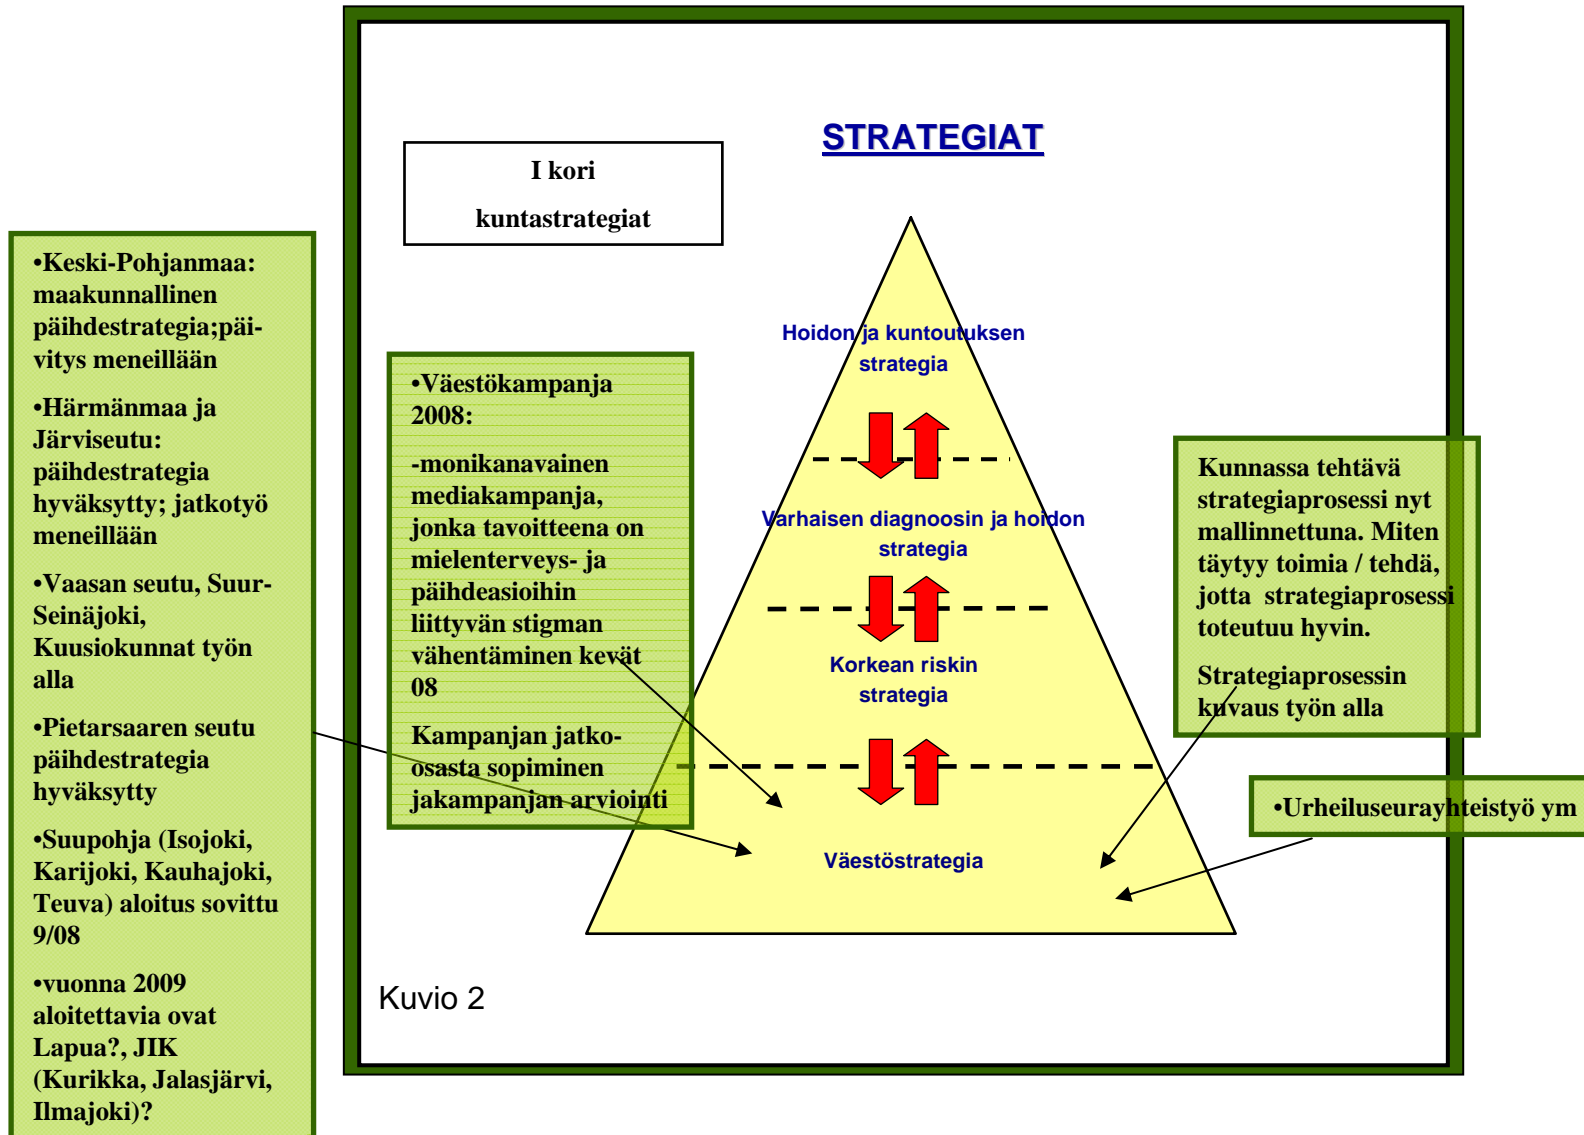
STRATEGIAT

I kori

kuntastrategiat

•Keski-Pohjanmaa: maakunnallinen päihdestrategia;päivitys meneillään

•Härmänmaa ja Järviseutu: päihdestrategia hyväksytty; jatkotyö meneillään

•Vaasan seutu, Suur-Seinäjoki, Kuusiokunnat työn alla

•Pietarsaaren seutu päihdestrategia hyväksytty

•Suupohja (Isojoki, Karijoki, Kauhajoki, Teuva) aloitus sovittu 9/08

•vuonna 2009 aloitettavia ovat Lapua?, JIK (Kurikka, Jalasjärvi, Ilmajoki)?

•Väestökampanja 2008:

-monikanavainen mediakampanja, jonka tavoitteena on mielenterveys- ja päihdeasioihin liittyvän stigman vähentäminen kevät 08

Kampanjan jatko-osasta sopiminen jakampanjan arviointi

Hoidon ja kuntoutuksen strategia

Varhaisen diagnoosin ja hoidon strategia

Korkean riskin strategia

Väestöstrategia

Kunnassa tehtävä strategiaprosessi nyt mallinnettuna. Miten täytyy toimia / tehdä, jotta strategiaprosessi toteutuu hyvin.

Strategiaprosessin kuvaus työn alla

•Urheiluseurayhteistyö ym

Kuvio 2